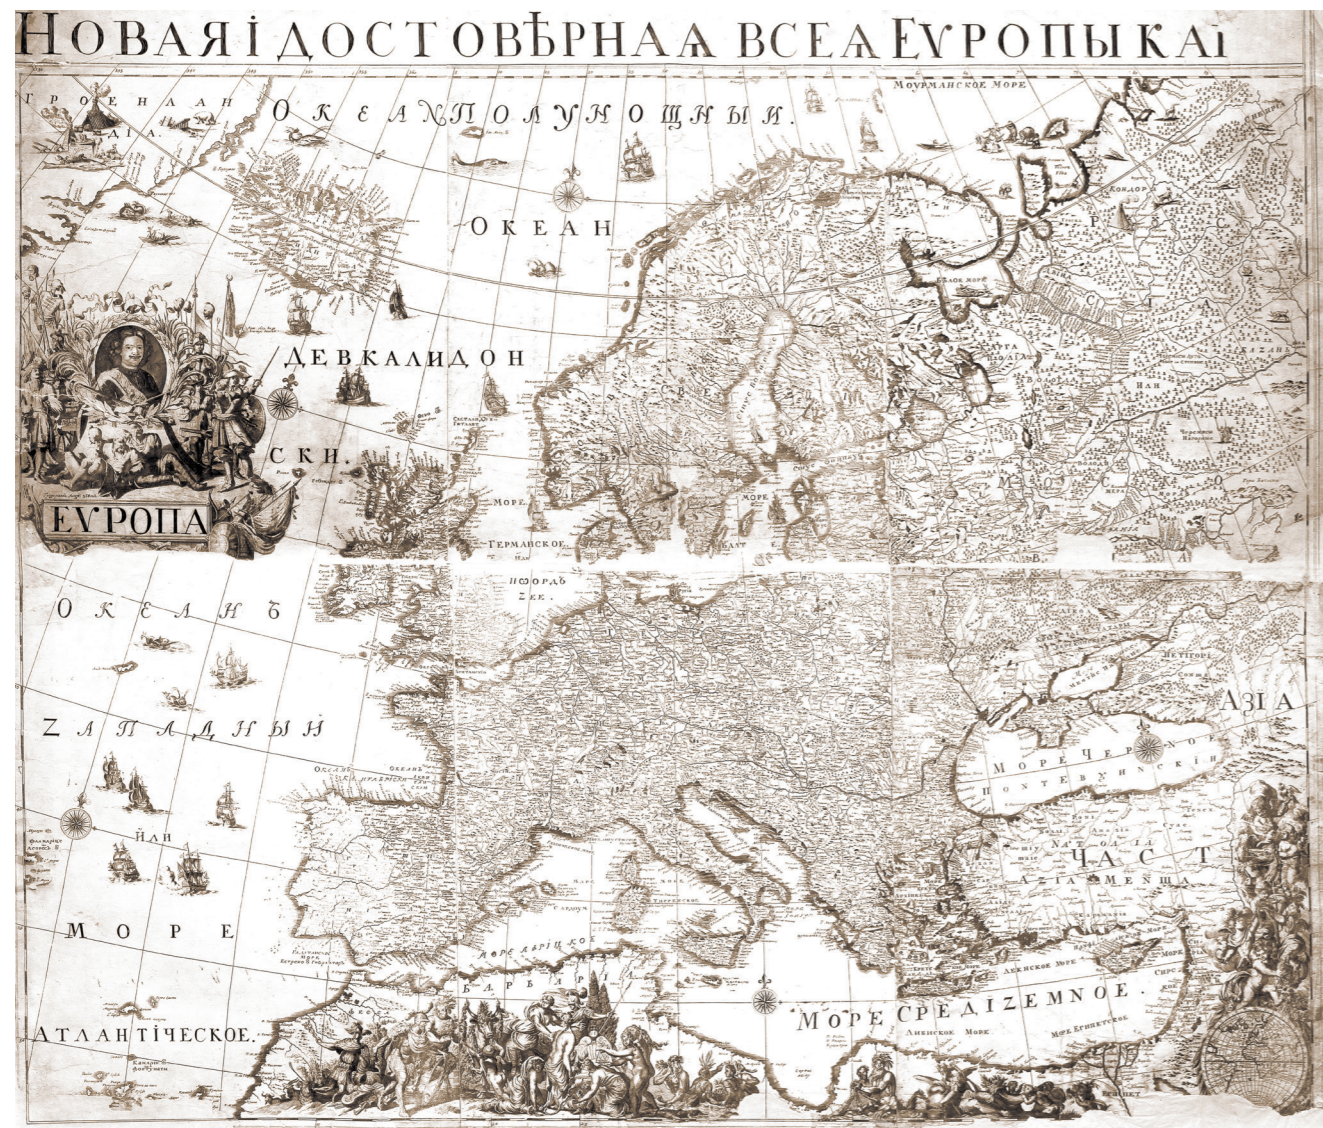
НОВАЯ І ДОСТОВѢРНАА ВСЕА ЕѴРОПЫ КАІ

ГРОЕНЛАНДІА

ОКЕАН ПОЛУНОЩНЫИ.

МОУРМАНСКОЕ МОРЕ

ОКЕАН

ДЕВКАЛИДОН

СКИ.

ЕѴРОПА

МОРЕ

ГЕРМАНСКОЕ

БѢЛОЕ МОРЕ

МОРЕ

ІЮОРДЪ ZЕЕ

ОКЕАНЪ

ZАПАДНЫИ

ИЛИ

МОРЕ

АТЛАНТІЧЕСКОЕ.

ОКЕАН

АZІА

МОРЕ ЧЕРНОЕ

ПОНТЕВѴКСІНСКІИ

НАТОЛІА

ЧАСТ

АZІА МЕНША

МОРЕ АѴРІЦКОЕ

БАРБАРІА

МОРЕ СРЕДІZЕМНОЕ.

АЕГЕЙСКОЕ МОРЕ

ЛИВІЙСКОЕ МОРЕ

МОРЕ ЕГИПЕТСКОЕ